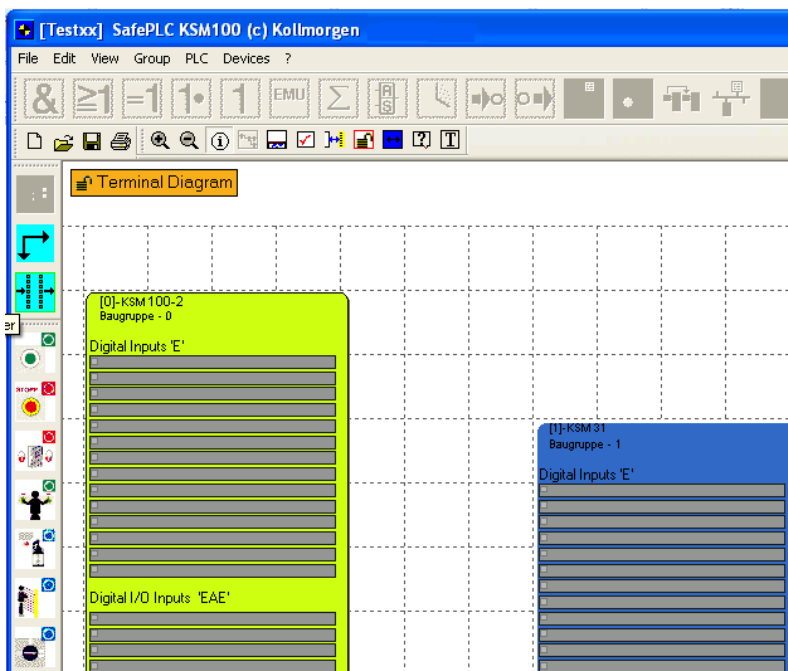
[Testxx] SafePLC KSM100 (c) Kollmorgen

File Edit View Group PLC Devices ?

& ≥1 =1 1• 1 EMU Σ

Terminal Diagram

er

STOP

[0]-KSM100-2
Baugruppe - 0

Digital Inputs 'E'

Digital I/O Inputs 'EAE'

[1]-KSM 31
Baugruppe - 1

Digital Inputs 'E'